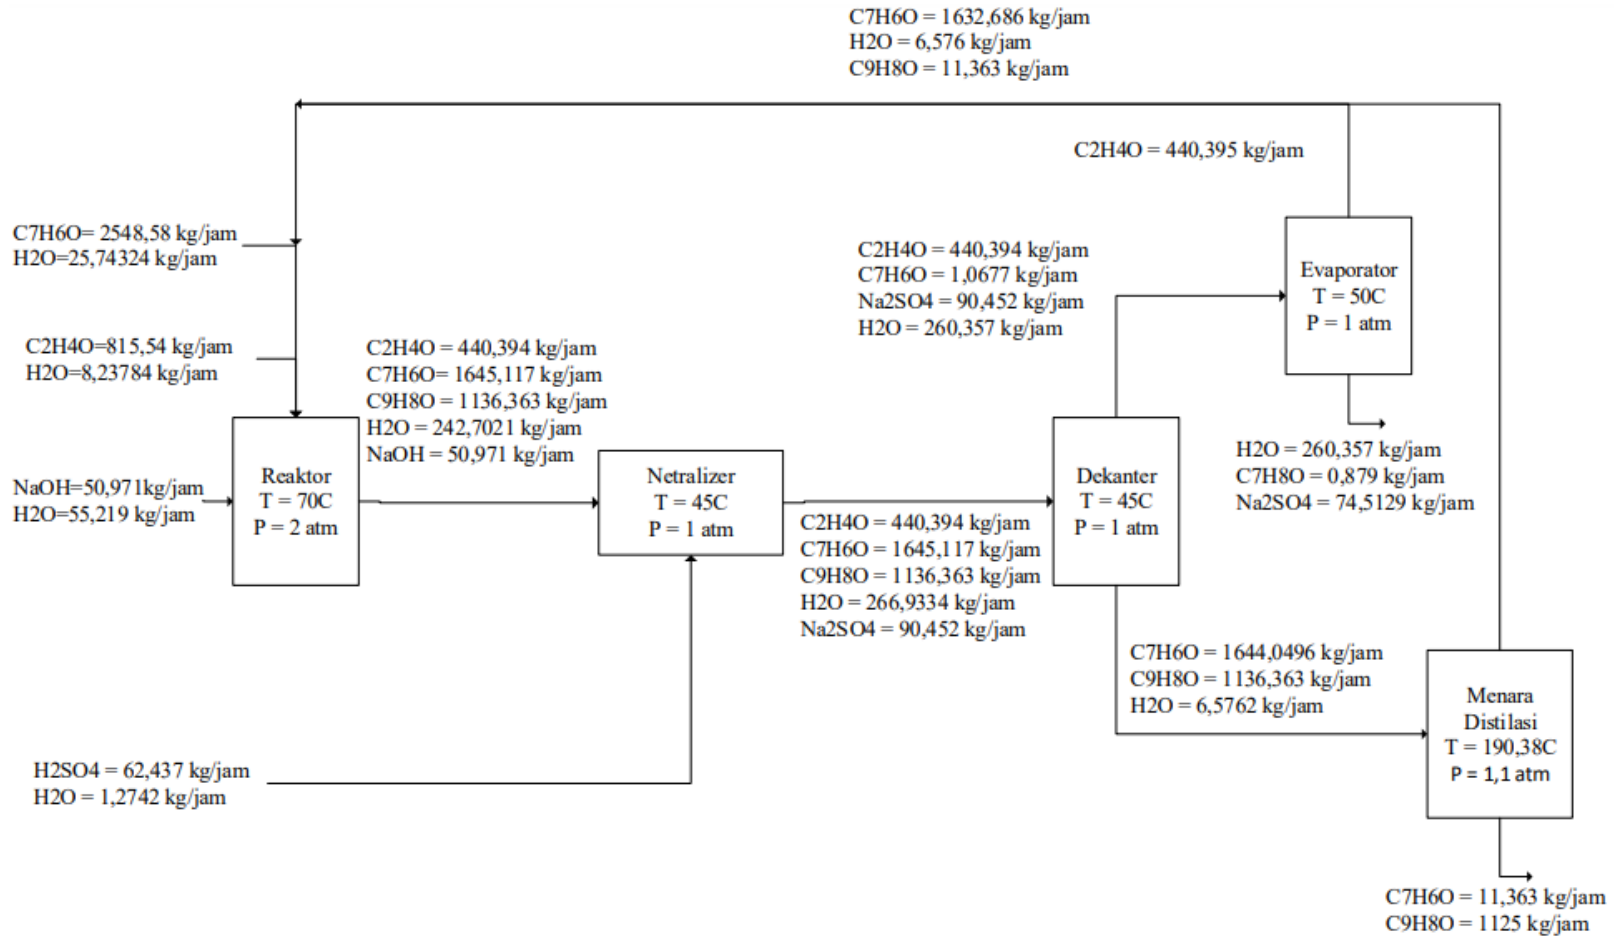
C7H6O = 1632,686 kg/jam
H2O = 6,576 kg/jam
C9H8O = 11,363 kg/jam

C2H4O = 440,395 kg/jam

C7H6O= 2548,58 kg/jam
H2O=25,74324 kg/jam

C2H4O = 440,394 kg/jam
C7H6O = 1,0677 kg/jam
Na2SO4 = 90,452 kg/jam
H2O = 260,357 kg/jam

Evaporator
T = 50C
P = 1 atm

C2H4O=815,54 kg/jam
H2O=8,23784 kg/jam

C2H4O = 440,394 kg/jam
C7H6O= 1645,117 kg/jam
C9H8O = 1136,363 kg/jam
H2O = 242,7021 kg/jam
NaOH = 50,971 kg/jam

H2O = 260,357 kg/jam
C7H8O = 0,879 kg/jam
Na2SO4 = 74,5129 kg/jam

NaOH=50,971kg/jam
H2O=55,219 kg/jam

Reaktor
T = 70C
P = 2 atm

Netralizer
T = 45C
P = 1 atm

Dekanter
T = 45C
P = 1 atm

C2H4O = 440,394 kg/jam
C7H6O = 1645,117 kg/jam
C9H8O = 1136,363 kg/jam
H2O = 266,9334 kg/jam
Na2SO4 = 90,452 kg/jam

C7H6O = 1644,0496 kg/jam
C9H8O = 1136,363 kg/jam
H2O = 6,5762 kg/jam

Menara
Distilasi
T = 190,38C
P = 1,1 atm

H2SO4 = 62,437 kg/jam
H2O = 1,2742 kg/jam

C7H6O = 11,363 kg/jam
C9H8O = 1125 kg/jam